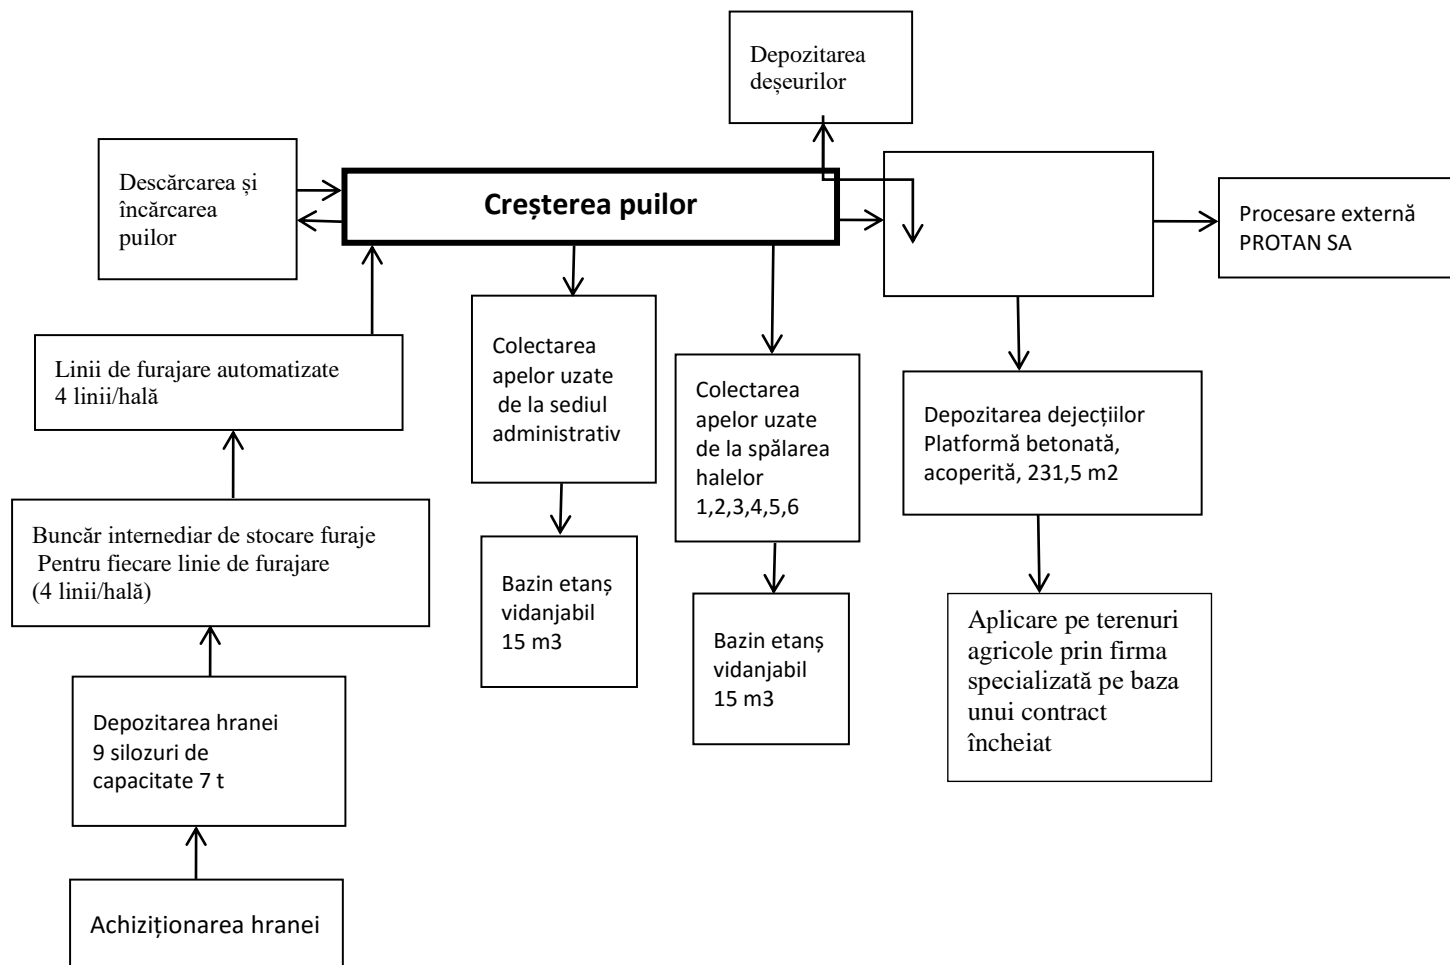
Depozitarea deșeurilor

Descărcarea și încărcarea puilor

Creșterea puilor

Procesare externă PROTAN SA

Colectarea apelor uzate de la sediul administrativ

Colectarea apelor uzate de la spălarea halelor 1,2,3,4,5,6

Linii de furajare automatizate 4 linii/hală

Depozitarea dejecțiilor Platformă betonată, acoperită, 231,5 m2

Buncăr internediar de stocare furaje Pentru fiecare linie de furajare (4 linii/hală)

Bazin etanș vidanjabil 15 m3

Bazin etanș vidanjabil 15 m3

Aplicare pe terenuri agricole prin firma specializată pe baza unui contract încheiat

Depozitarea hranei 9 silozuri de capacitate 7 t

Achiziționarea hranei